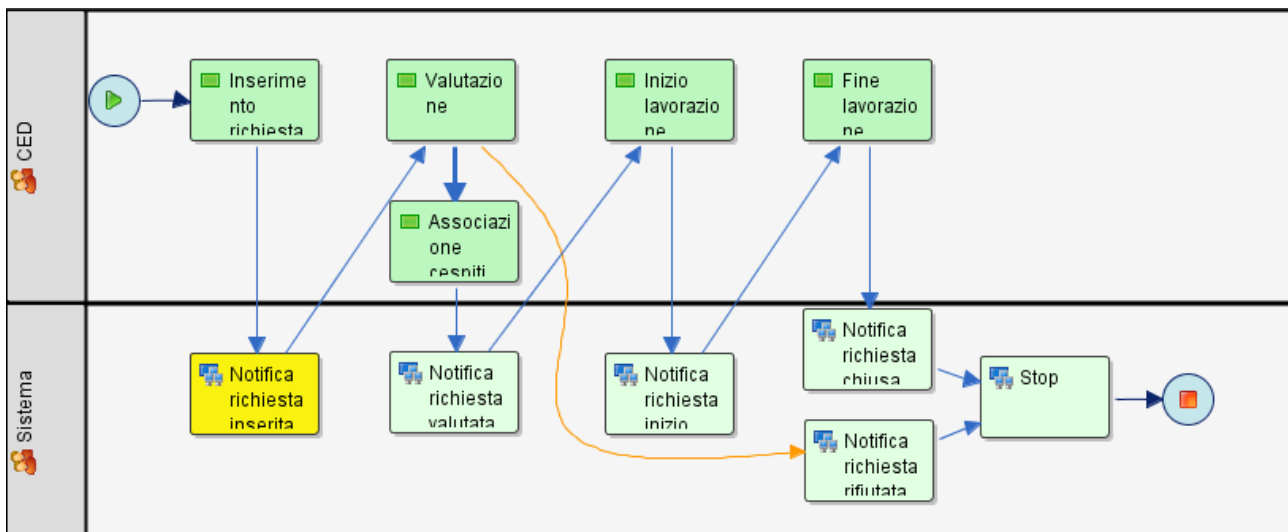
CED

Sistema

Inserimento richiesta

Valutazione

Inizio lavorazione

Fine lavorazione

Associazione cespiti

Notifica richiesta inserita

Notifica richiesta valutata

Notifica richiesta inizio

Notifica richiesta chiusa

Stop

Notifica richiesta rifiutata